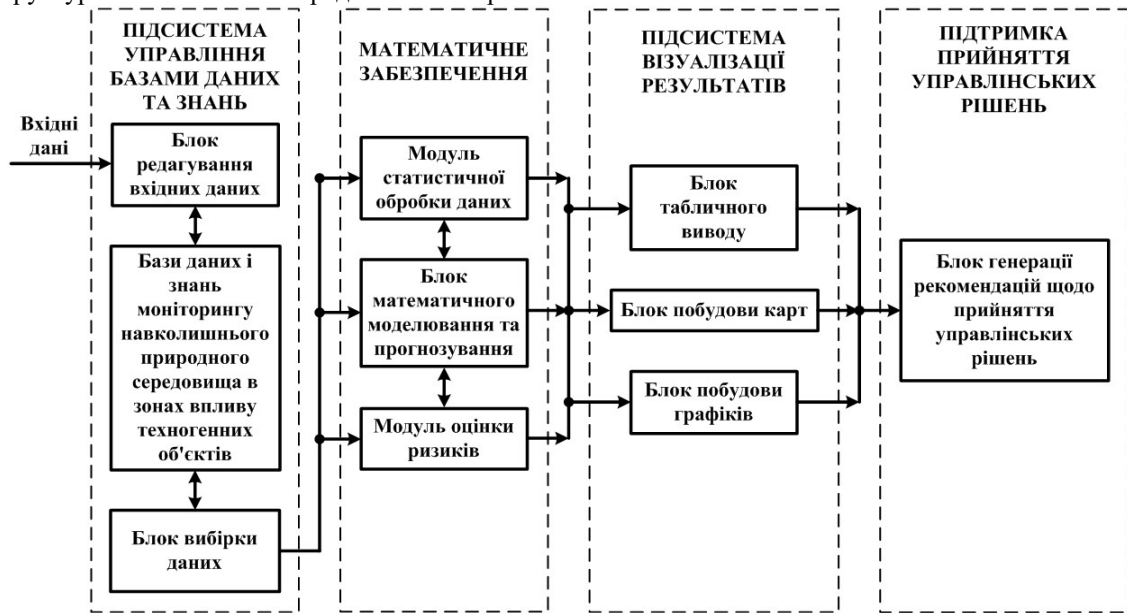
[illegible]

ПІДСИСТЕМА УПРАВЛІННЯ БАЗАМИ ДАНИХ ТА ЗНАНЬ

МАТЕМАТИЧНЕ ЗАБЕЗПЕЧЕННЯ

ПІДСИСТЕМА ВІЗУАЛІЗАЦІЇ РЕЗУЛЬТАТІВ

ПІДТРИМКА ПРИЙНЯТТЯ УПРАВЛІНСЬКИХ РІШЕНЬ

Вхідні дані

Блок редагування вхідних даних

Бази даних і знань моніторингу навколишнього природного середовища в зонах впливу техногенних об'єктів

Блок вибірки даних

Модуль статистичної обробки даних

Блок математичного моделювання та прогнозування

Модуль оцінки ризиків

Блок табличного виводу

Блок побудови карт

Блок побудови графіків

Блок генерації рекомендацій щодо прийняття управлінських рішень